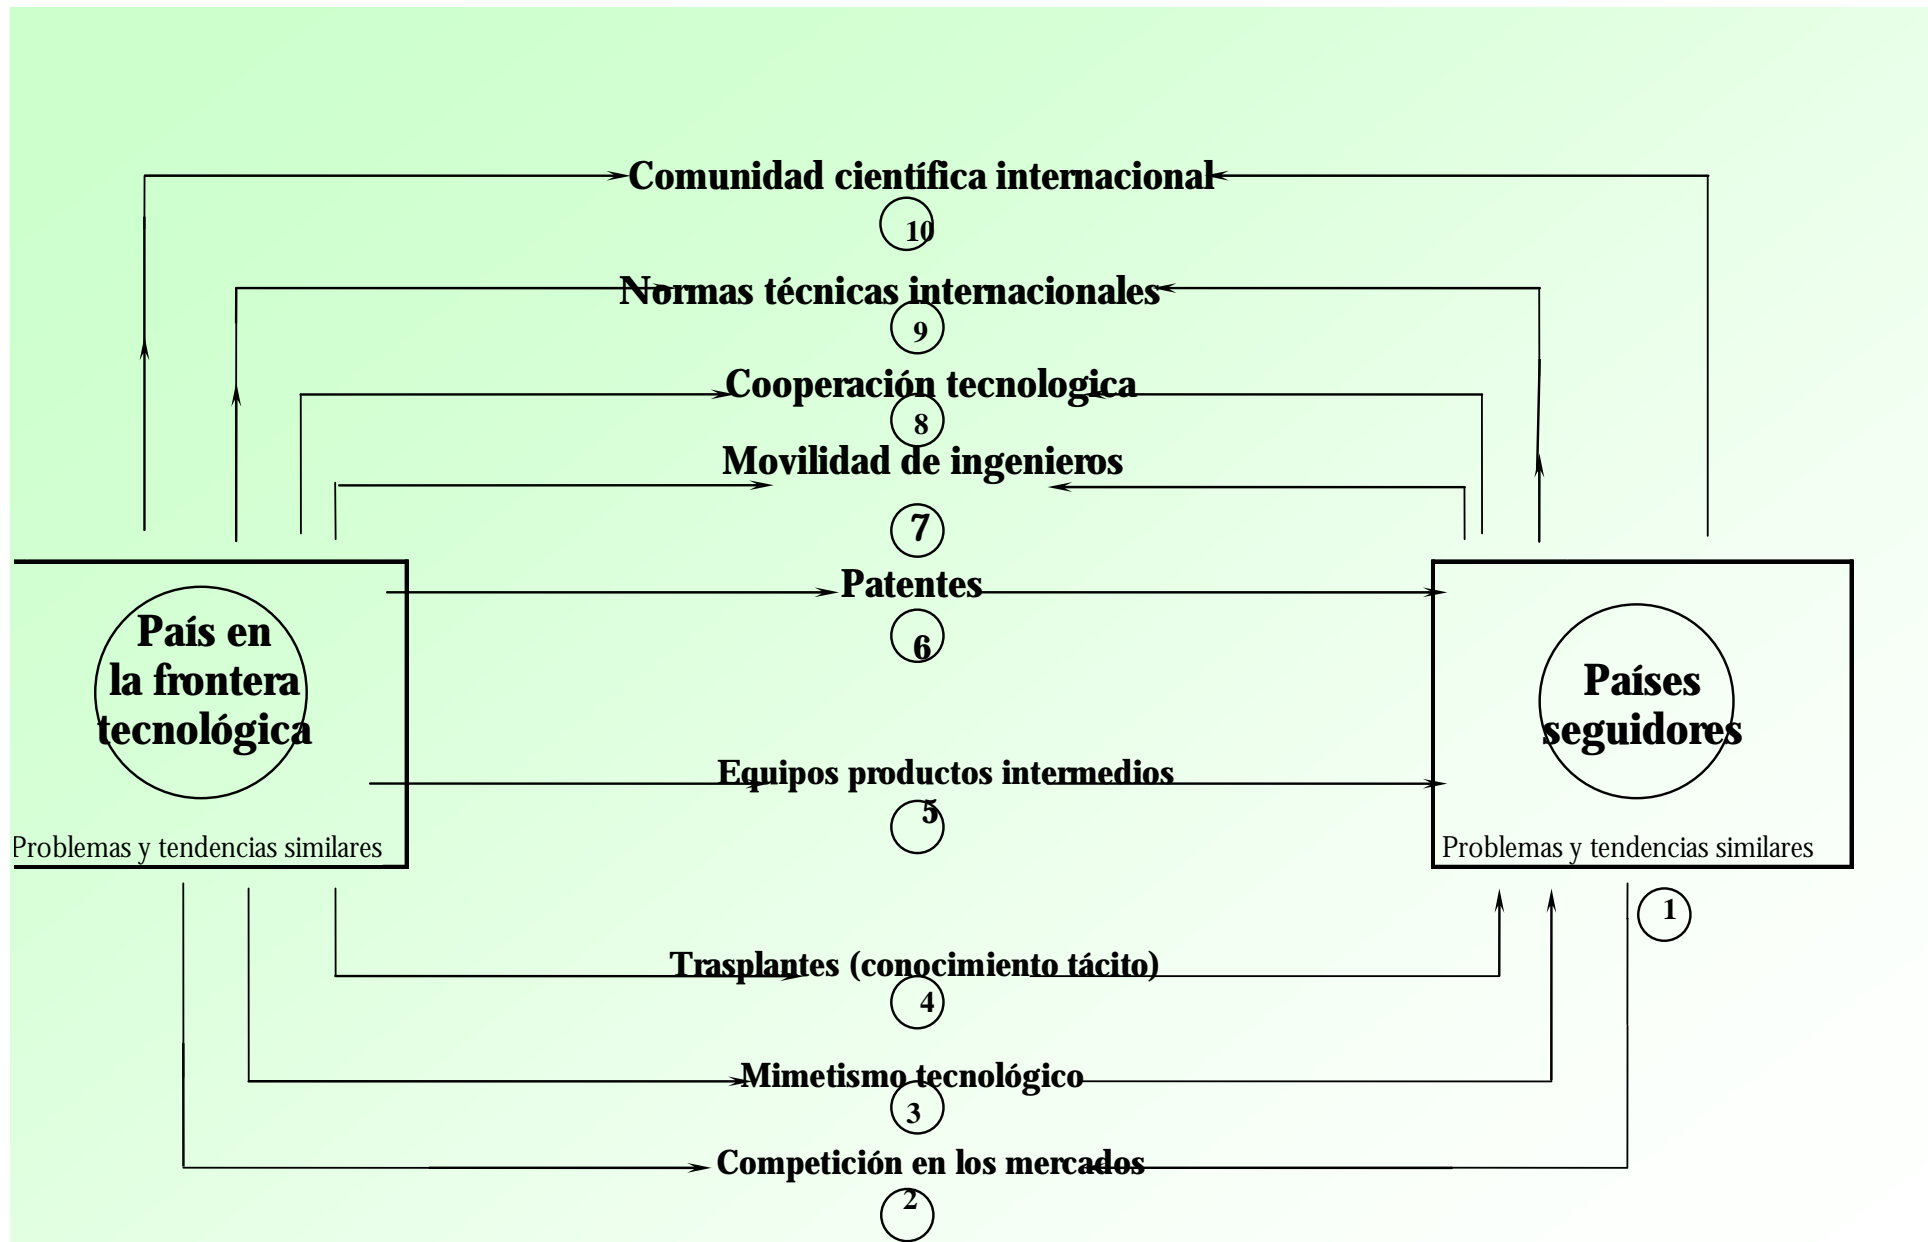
Comunidad científica internacional
10
Normas técnicas internacionales
9
Cooperación tecnologica
8
Movilidad de ingenieros
7
País en la frontera tecnológica
Problemas y tendencias similares
Patentes
6
Equipos productos intermedios
5
Países seguidores
Problemas y tendencias similares
1
Trasplantes (conocimiento tácito)
4
Mimetismo tecnológico
3
Competición en los mercados
2